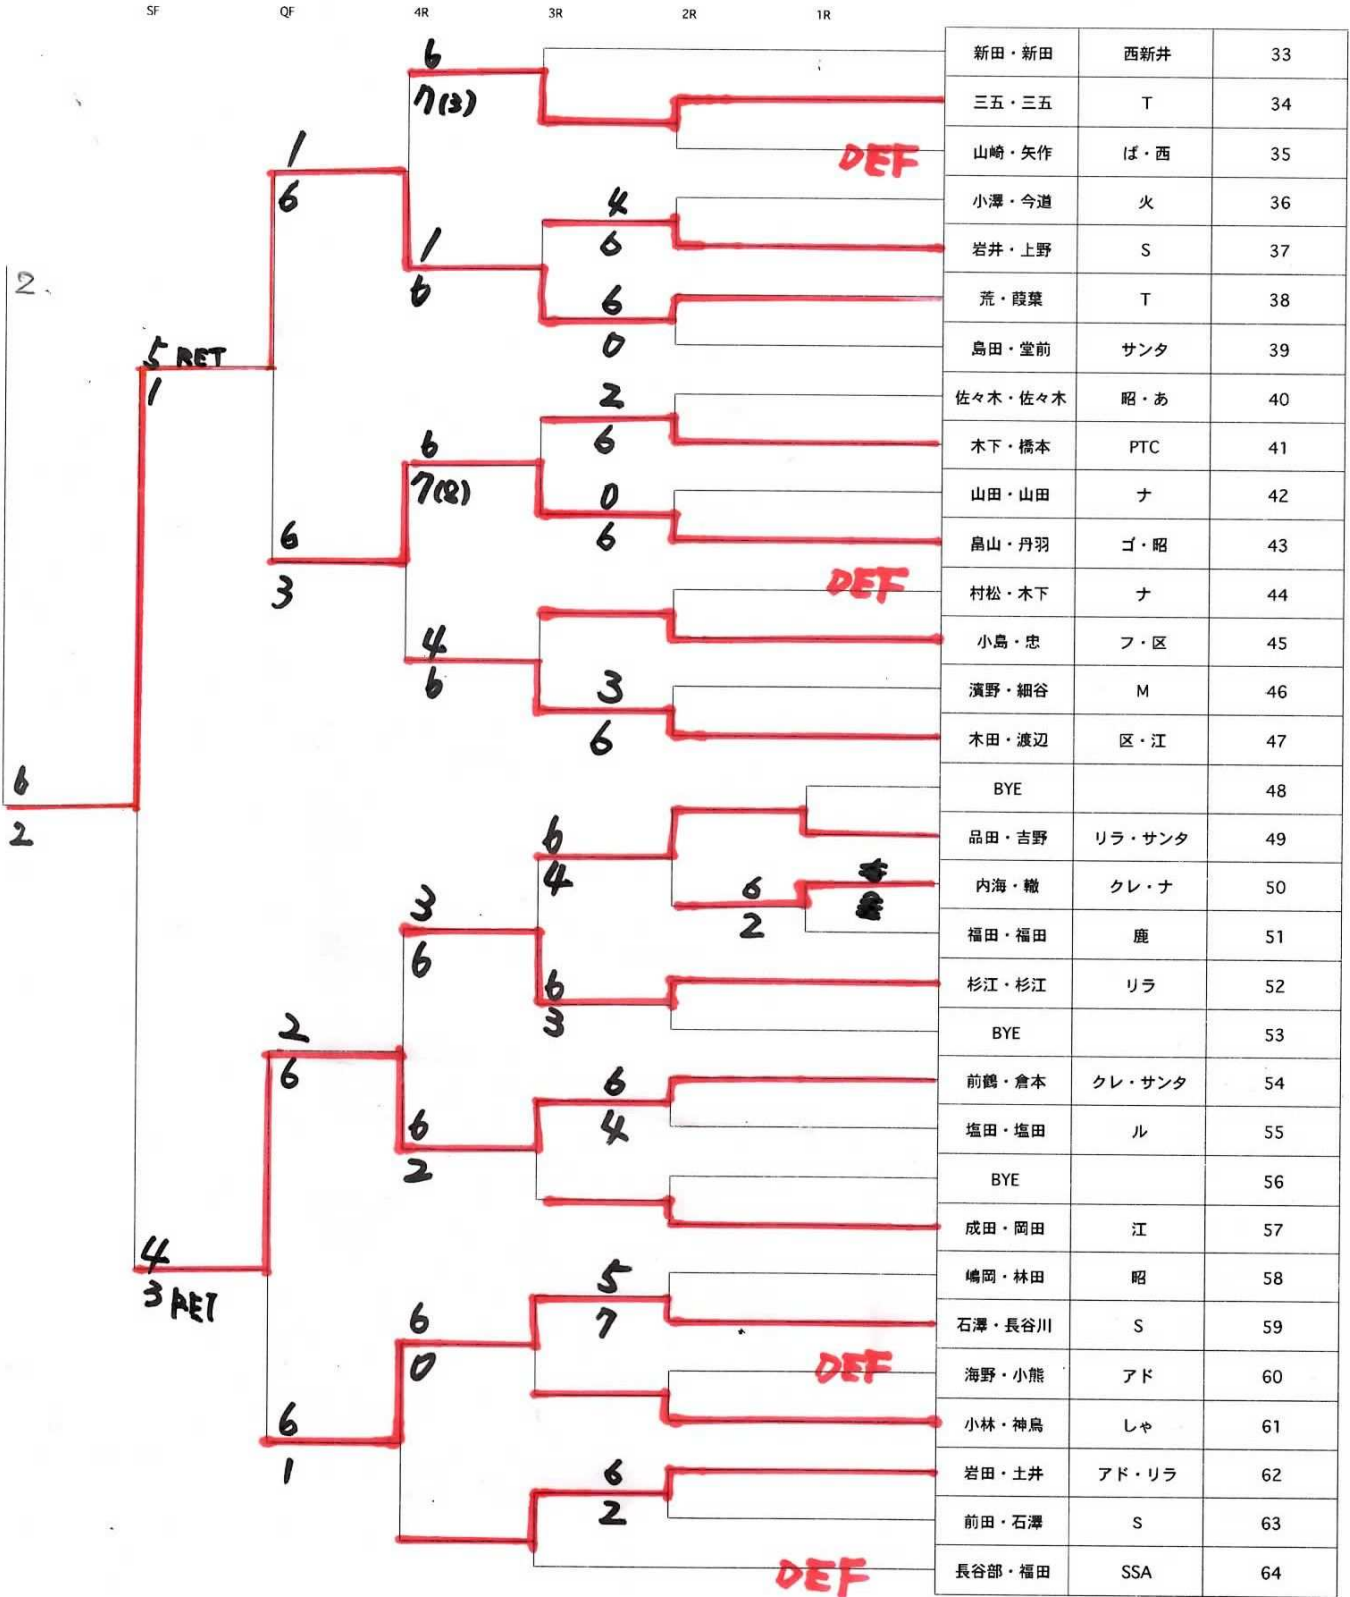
SF QF 4R 3R 2R 1R

| 新田・新田 | 西新井 | 33 |
|---|---|---|
| 三五・三五 | T | 34 |
| 山崎・矢作 | ぱ・西 | 35 |
| 小澤・今道 | 火 | 36 |
| 岩井・上野 | S | 37 |
| 荒・葭葉 | T | 38 |
| 島田・堂前 | サンタ | 39 |
| 佐々木・佐々木 | 昭・あ | 40 |
| 木下・橋本 | PTC | 41 |
| 山田・山田 | ナ | 42 |
| 畠山・丹羽 | ゴ・昭 | 43 |
| 村松・木下 | ナ | 44 |
| 小島・忠 | フ・区 | 45 |
| 濱野・細谷 | M | 46 |
| 木田・渡辺 | 区・江 | 47 |
| BYE | | 48 |
| 品田・吉野 | リラ・サンタ | 49 |
| 内海・轍 | クレ・ナ | 50 |
| 福田・福田 | 鹿 | 51 |
| 杉江・杉江 | リラ | 52 |
| BYE | | 53 |
| 前鶴・倉本 | クレ・サンタ | 54 |
| 塩田・塩田 | ル | 55 |
| BYE | | 56 |
| 成田・岡田 | 江 | 57 |
| 嶋岡・林田 | 昭 | 58 |
| 石澤・長谷川 | S | 59 |
| 海野・小熊 | アド | 60 |
| 小林・神鳥 | しゃ | 61 |
| 岩田・土井 | アド・リラ | 62 |
| 前田・石澤 | S | 63 |
| 長谷部・福田 | SSA | 64 |

6
7(3)
DEF
1
6
4
6
1
6
6
0
2
5 RET
1
2
6
6
7(8)
0
6
6
3
DEF
4
6
3
6
6
2
6
4
6
2
3
6
6
3
2
6
6
4
6
2
4
3 RET
5
7
6
0
DEF
6
1
6
2
DEF